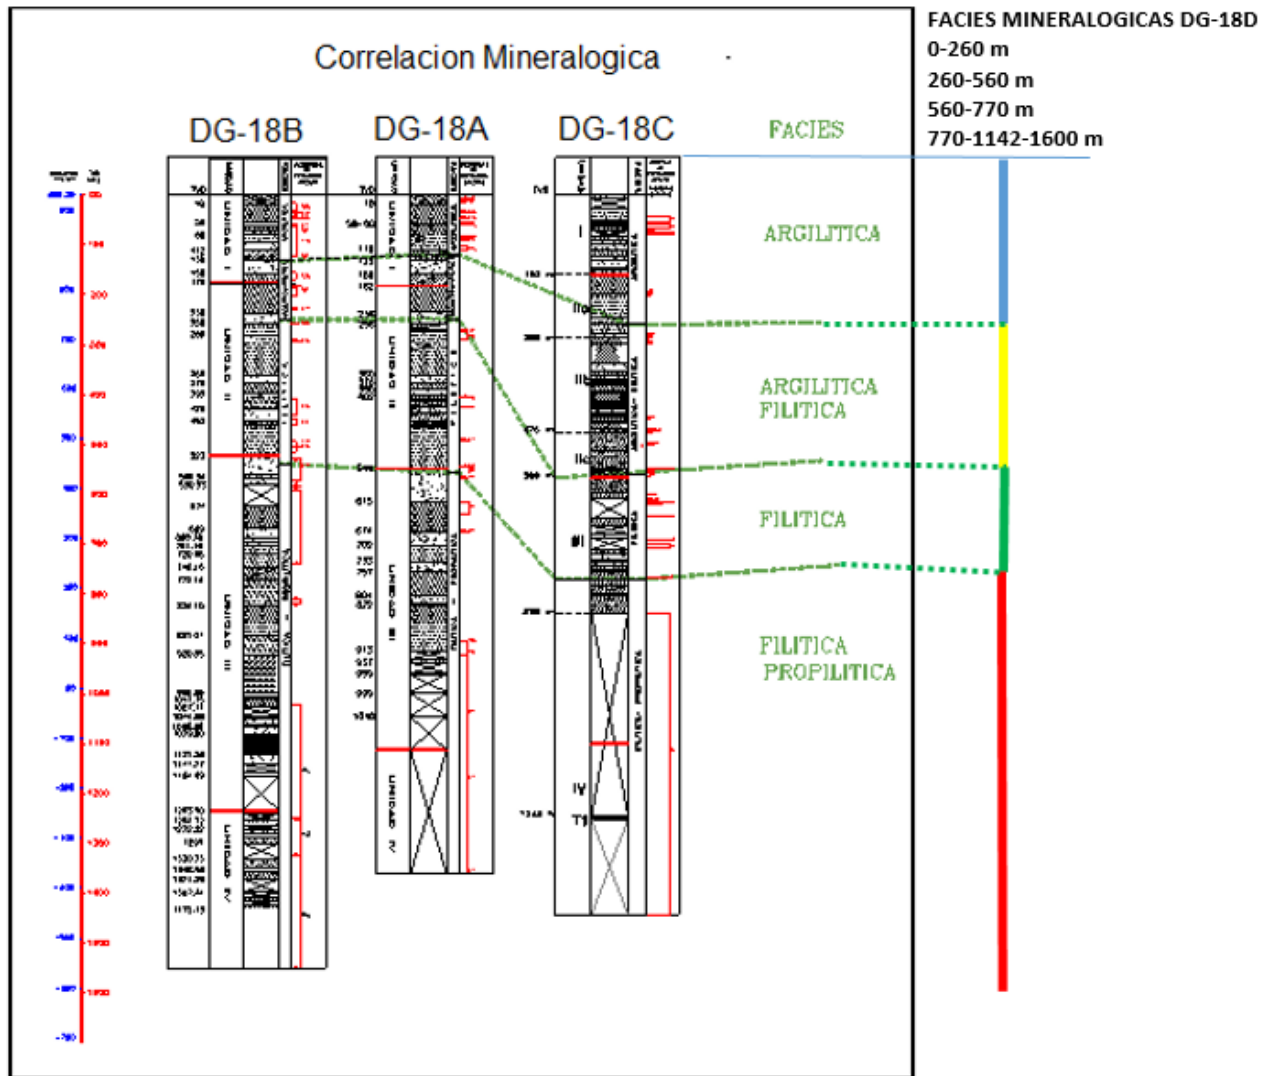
Correlacion Mineralogica

DG-18B

DG-18A

DG-18C

FACIES

ARGILITICA

ARGILITICA FILITICA

FILITICA

FILITICA PROPILITICA

FACIES MINERALOGICAS DG-18D
0-260 m
260-560 m
560-770 m
770-1142-1600 m

I
IIa
IIb
IIc
III
IV
T1

UNIDAD I
UNIDAD II
UNIDAD III
UNIDAD IV

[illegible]